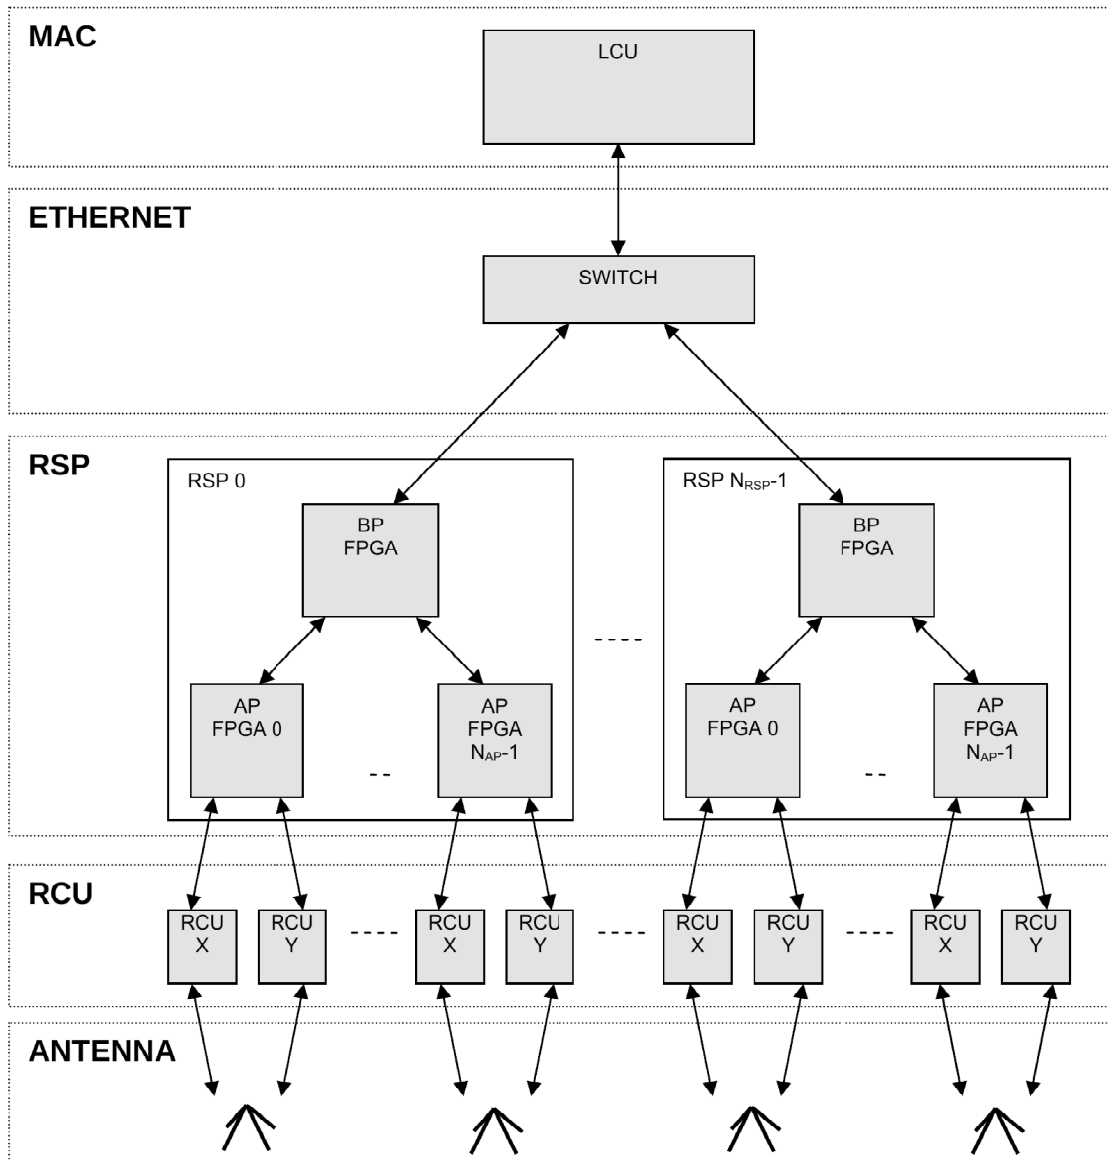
MAC

LCU

ETHERNET

SWITCH

RSP

RSP 0

BP FPGA

AP FPGA 0

--

AP FPGA $N_{AP}$-1

----

RSP $N_{RSP}$-1

BP FPGA

AP FPGA 0

--

AP FPGA $N_{AP}$-1

RCU

RCU X

RCU Y

----

RCU X

RCU Y

----

RCU X

RCU Y

----

RCU X

RCU Y

ANTENNA